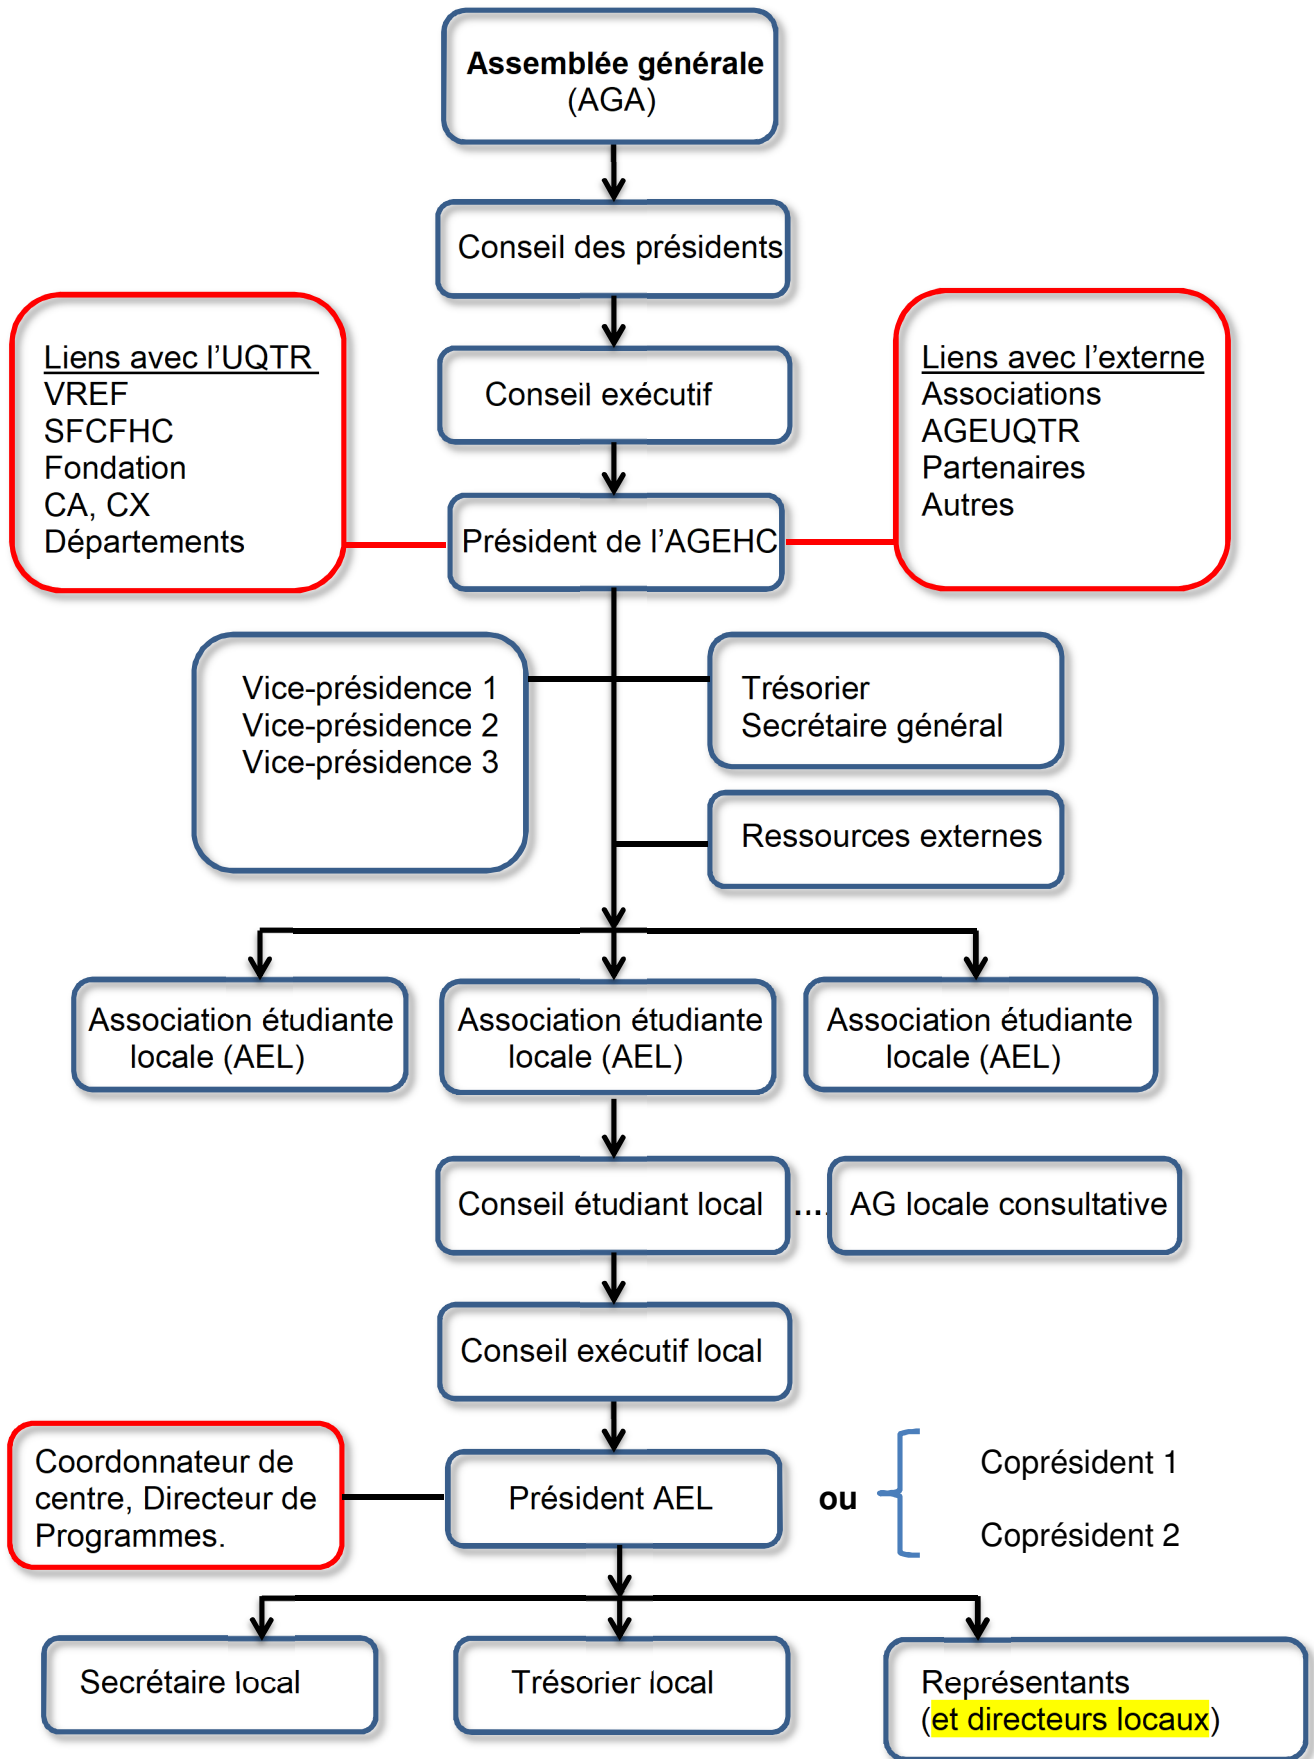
Assemblée générale
(AGA)

Conseil des présidents

Liens avec l'UQTR
VREF
SFCFHC
Fondation
CA, CX
Départements

Conseil exécutif

Liens avec l'externe
Associations
AGEUQTR
Partenaires
Autres

Président de l'AGEHC

Vice-présidence 1
Vice-présidence 2
Vice-présidence 3

Trésorier
Secrétaire général

Ressources externes

Association étudiante locale (AEL)

Association étudiante locale (AEL)

Association étudiante locale (AEL)

Conseil étudiant local

...

AG locale consultative

Conseil exécutif local

Coordonnateur de centre, Directeur de Programmes.

Président AEL

ou

Coprésident 1

Coprésident 2

Secrétaire local

Trésorier local

Représentants
(et directeurs locaux)